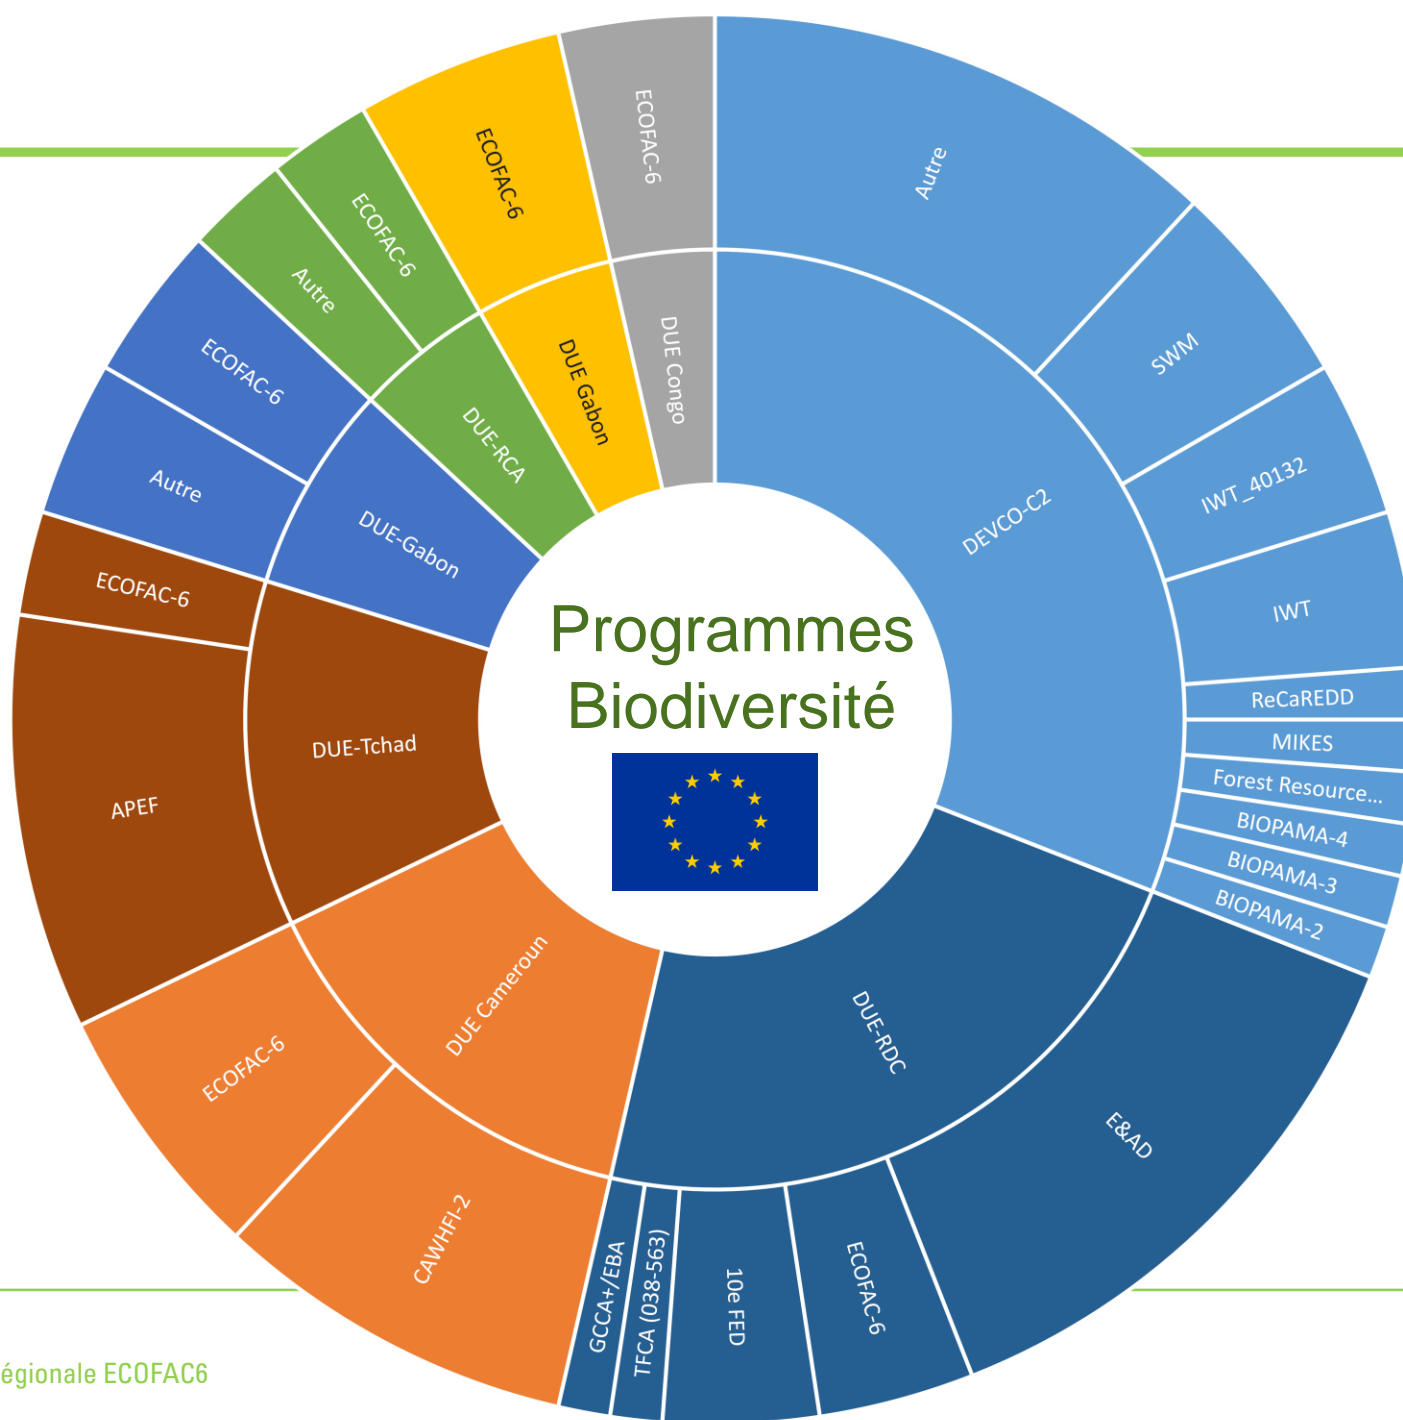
Programmes Biodiversité

DEVCO-C2
Autre
SWM
IWT_40132
IWT
ReCaREDD
MIKES
Forest Resource...
BIOPAMA-4
BIOPAMA-3
BIOPAMA-2

DUE-RDC
E&AD
ECOFAC-6
10e FED
TFCA (038-563)
GCCA+/EBA

DUE Cameroun
CAWHFI-2
ECOFAC-6

DUE-Tchad
APEF
ECOFAC-6

DUE-Gabon
Autre
ECOFAC-6

DUE-RCA
Autre
ECOFAC-6

DUE Gabon
ECOFAC-6

DUE Congo
ECOFAC-6

égionale ECOFAC6